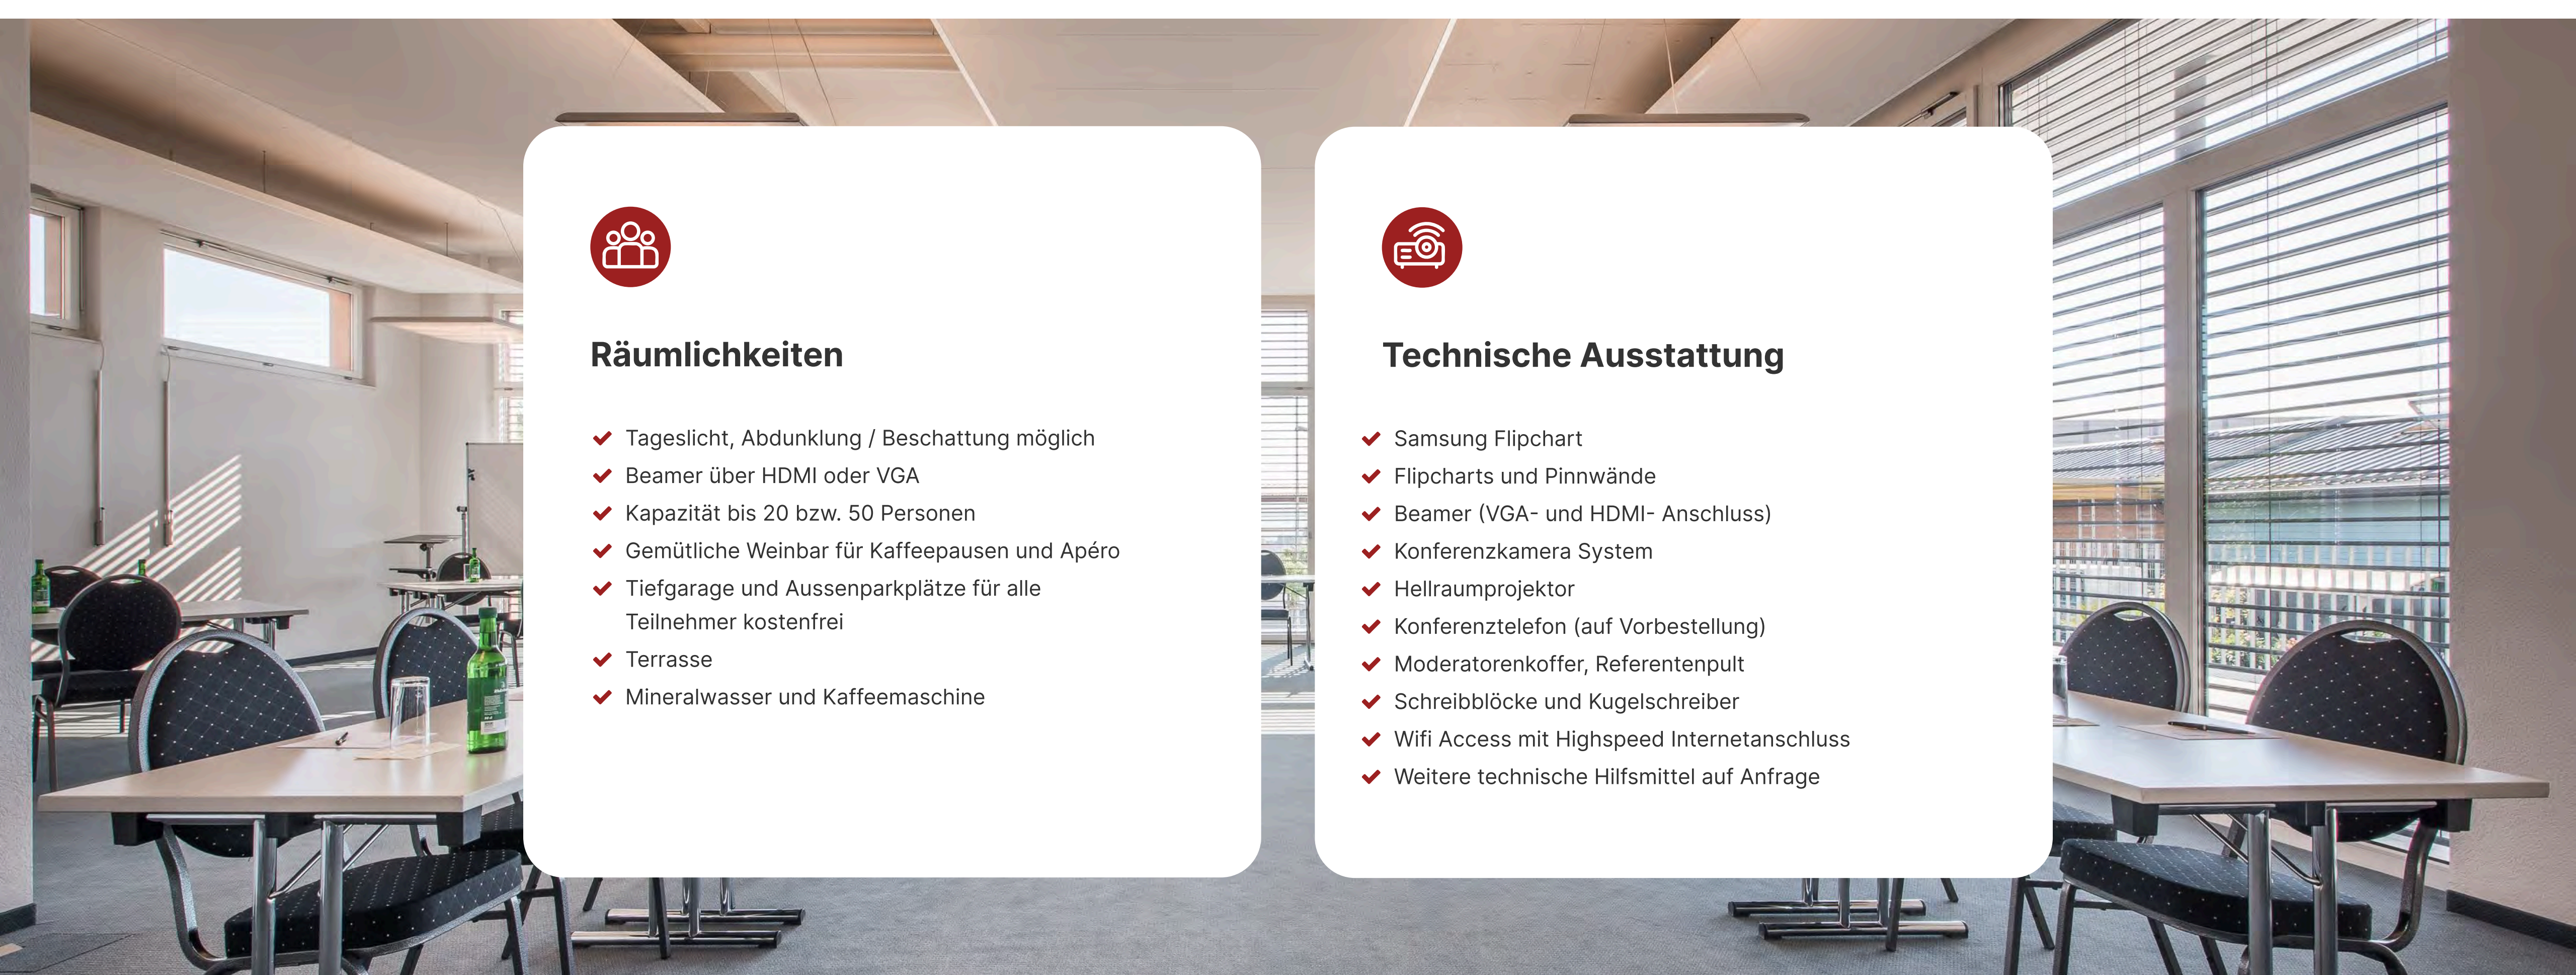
Räumlichkeiten

- Tageslicht, Abdunklung / Beschattung möglich
- Beamer über HDMI oder VGA
- Kapazität bis 20 bzw. 50 Personen
- Gemütliche Weinbar für Kaffeepausen und Apéro
- Tiefgarage und Aussenparkplätze für alle Teilnehmer kostenfrei
- Terrasse
- Mineralwasser und Kaffeemaschine

Technische Ausstattung

- Samsung Flipchart
- Flipcharts und Pinnwände
- Beamer (VGA- und HDMI- Anschluss)
- Konferenzkamera System
- Hellraumprojektor
- Konferenztelefon (auf Vorbestellung)
- Moderatorenkoffer, Referentenpult
- Schreibblöcke und Kugelschreiber
- Wifi Access mit Highspeed Internetanschluss
- Weitere technische Hilfsmittel auf Anfrage